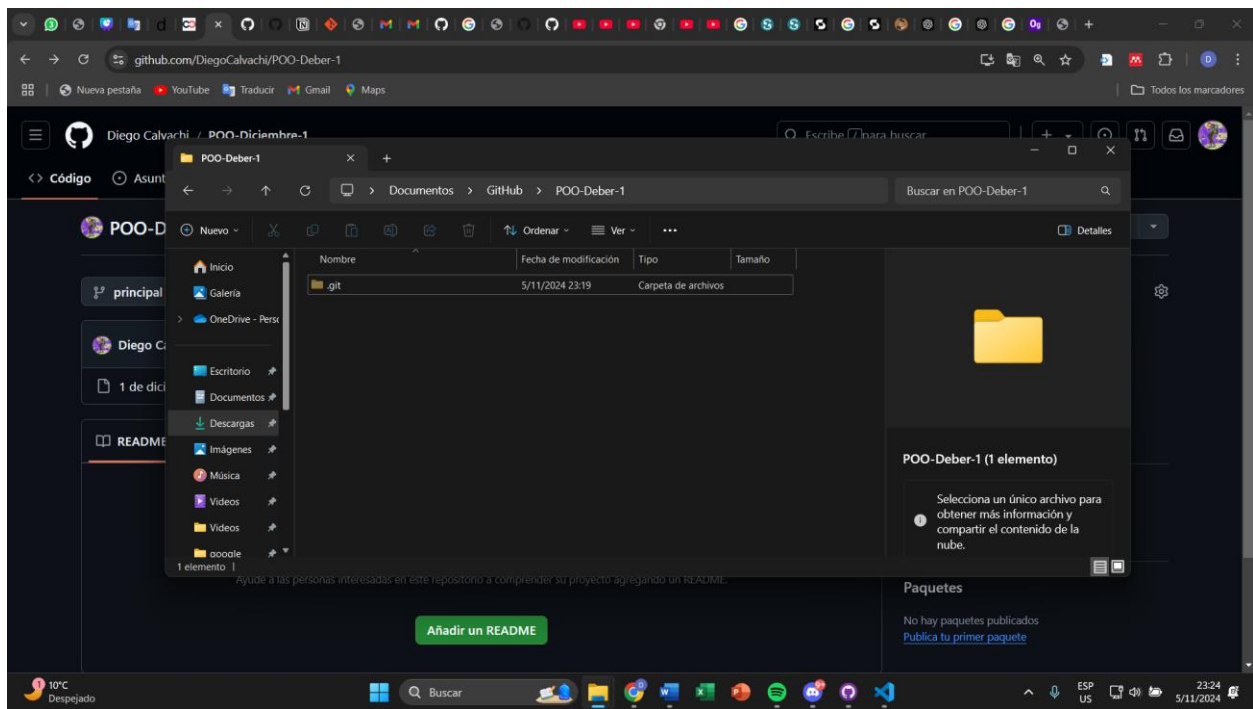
github.com/DiegoCalvachi/POO-Deber-1

Nueva pestaña YouTube Traducir Gmail Maps

Todos los marcadores

Diego Calvachi / POO-Diciembre-1

Escribe / para buscar

Código Asunt

POO-D

principal

Diego C

1 de dici

README

Ayude a las personas interesadas en este repositorio a comprender su proyecto agregando un README.

Añadir un README

Paquetes

No hay paquetes publicados

Publica tu primer paquete

POO-Deber-1

Documentos > GitHub > POO-Deber-1

Buscar en POO-Deber-1

Nuevo

Ordenar

Ver

...

Detalles

Inicio

Galería

OneDrive - Pers

Escritorio

Documentos

Descargas

Imágenes

Música

Videos

Videos

google

| Nombre | Fecha de modificación | Tipo | Tamaño |
|---|---|---|---|
| .git | 5/11/2024 23:19 | Carpeta de archivos | |

POO-Deber-1 (1 elemento)

Selecciona un único archivo para obtener más información y compartir el contenido de la nube.

1 elemento |

10°C
Despejado

Buscar

ESP
US

23:24
5/11/2024